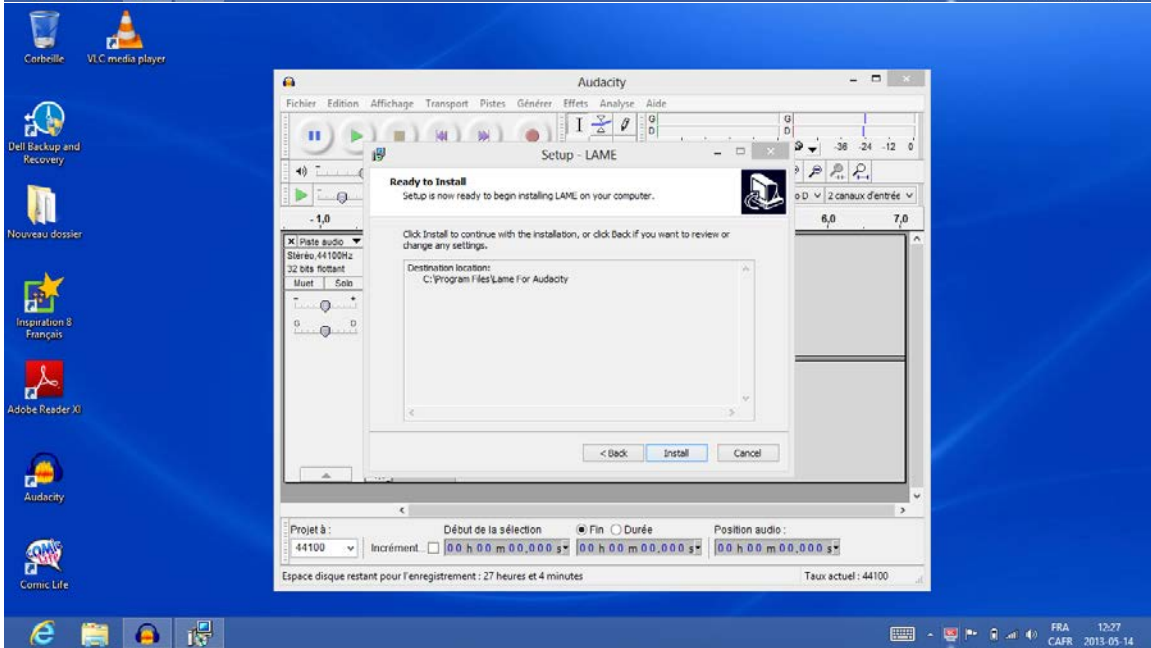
Corbeille
VLC media player
Dell Backup and Recovery
Nouveau dossier
Inspiration 8 Français
Adobe Reader XI
Audacity
Comic Life

Audacity
Fichier Edition Affichage Transport Pistes Générer Effets Analyse Aide
G
D
G
D
-36 -24 -12 0
o D
2 canaux d'entrée
- 1,0
6,0
7,0
Piste audio
Stéréo, 44100Hz
32 bits flottant
Muet
Solo

Setup - LAME
Ready to Install
Setup is now ready to begin installing LAME on your computer.
Click Install to continue with the installation, or click Back if you want to review or change any settings.
Destination location:
C:\Program Files\Lame For Audacity
< Back
Install
Cancel

Projet à :
44100
Incrément...
Début de la sélection
Fin
Durée
Position audio :
00 h 00 m 00,000 s
00 h 00 m 00,000 s
00 h 00 m 00,000 s
Espace disque restant pour l'enregistrement : 27 heures et 4 minutes
Taux actuel : 44100

FRA
CAFR
12:27
2013-05-14